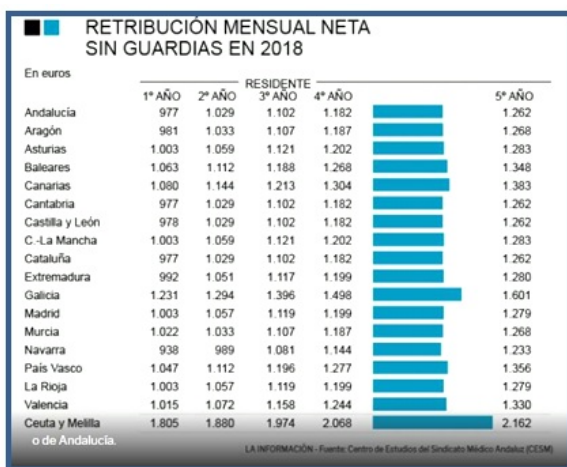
RETRIBUCIÓN MENSUAL NETA SIN GUARDIAS EN 2018

En euros

RESIDENTE

|  | 1º AÑO | 2º AÑO | 3º AÑO | 4º AÑO | 5º AÑO |
|---|---|---|---|---|---|
| Andalucía | 977 | 1.029 | 1.102 | 1.182 | 1.262 |
| Aragón | 981 | 1.033 | 1.107 | 1.187 | 1.268 |
| Asturias | 1.003 | 1.059 | 1.121 | 1.202 | 1.283 |
| Baleares | 1.063 | 1.112 | 1.188 | 1.268 | 1.348 |
| Canarias | 1.080 | 1.144 | 1.213 | 1.304 | 1.383 |
| Cantabria | 977 | 1.029 | 1.102 | 1.182 | 1.262 |
| Castilla y León | 978 | 1.029 | 1.102 | 1.182 | 1.262 |
| C.-La Mancha | 1.003 | 1.059 | 1.121 | 1.202 | 1.283 |
| Cataluña | 977 | 1.029 | 1.102 | 1.182 | 1.262 |
| Extremadura | 992 | 1.051 | 1.117 | 1.199 | 1.280 |
| Galicia | 1.231 | 1.294 | 1.396 | 1.498 | 1.601 |
| Madrid | 1.003 | 1.057 | 1.119 | 1.199 | 1.279 |
| Murcia | 1.022 | 1.033 | 1.107 | 1.187 | 1.268 |
| Navarra | 938 | 989 | 1.081 | 1.144 | 1.233 |
| País Vasco | 1.047 | 1.112 | 1.196 | 1.277 | 1.356 |
| La Rioja | 1.003 | 1.057 | 1.119 | 1.199 | 1.279 |
| Valencia | 1.015 | 1.072 | 1.158 | 1.244 | 1.330 |
| Ceuta y Melilla | 1.805 | 1.880 | 1.974 | 2.068 | 2.162 |

o de Andalucía.

LA INFORMACIÓN - Fuente: Centro de Estudios del Sindicato Médico Andaluz (CESM)